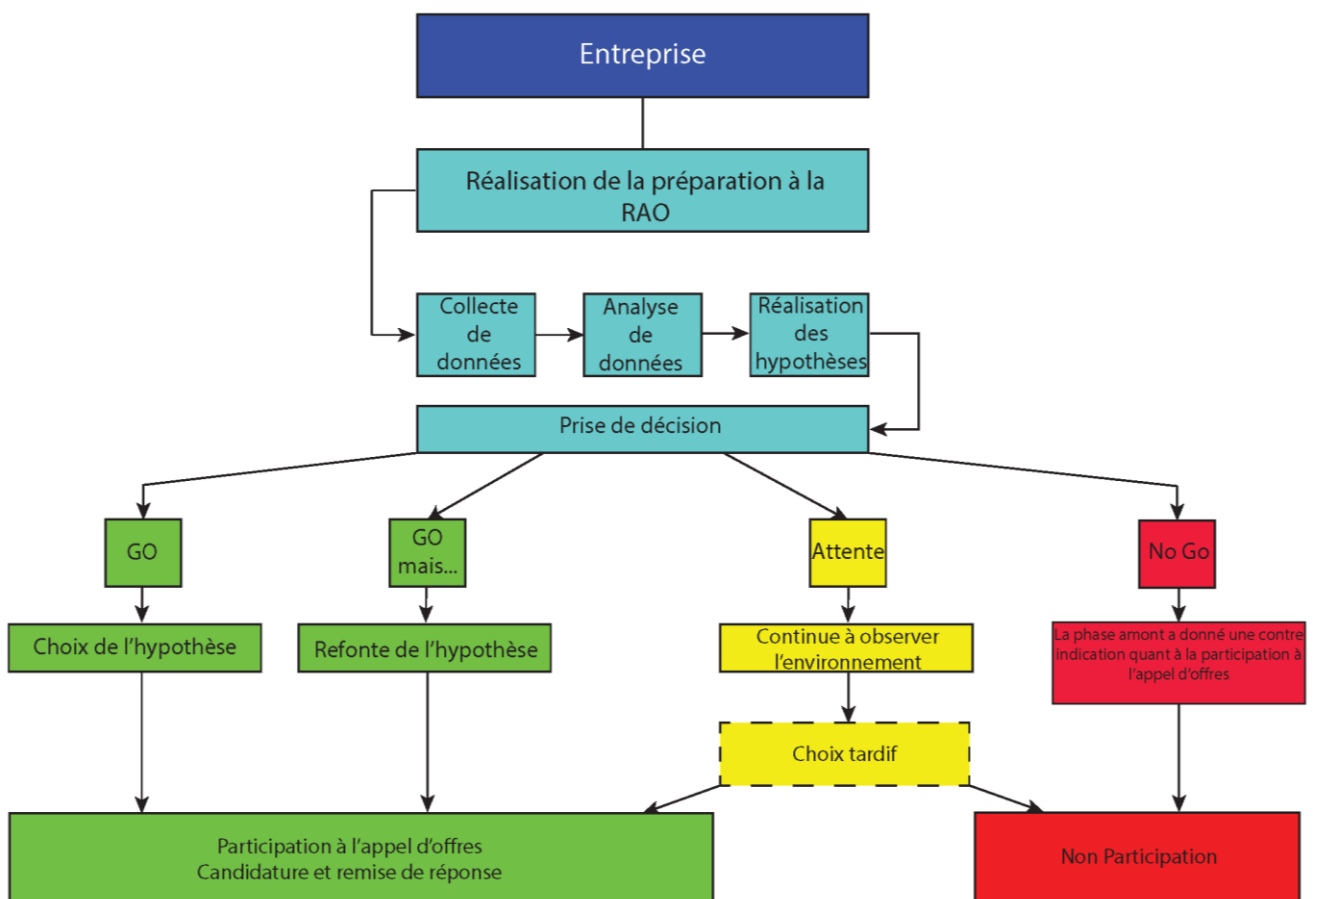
Entreprise

Réalisation de la préparation à la RAO

Collecte de données

Analyse de données

Réalisation des hypothèses

Prise de décision

GO

GO mais...

Attente

No Go

Choix de l'hypothèse

Refonte de l'hypothèse

Continue à observer l'environnement

La phase amont a donné une contre indication quant à la participation à l'appel d'offres

Choix tardif

Participation à l'appel d'offres
Candidature et remise de réponse

Non Participation